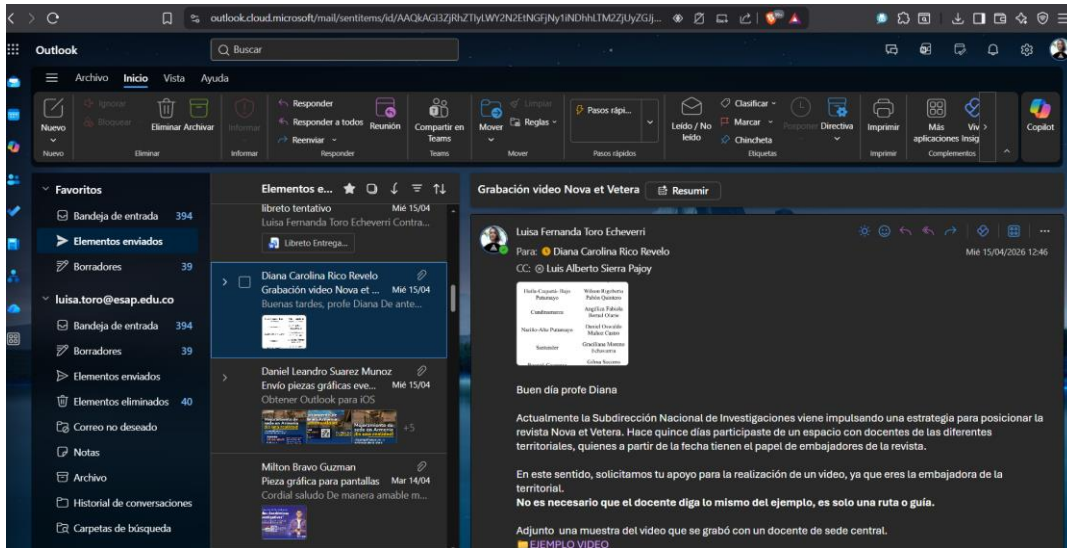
outlook.cloud.microsoft/mail/sentitems/id/AAQkAGI3ZjRhZTlyLWY2N2EtNGFjNy1iNDhhLTM2ZjUyZGJ...

Outlook

Buscar

Archivo Inicio Vista Ayuda

Nuevo
Nuevo

Ignorar
Bloquear
Eliminar Archivar
Eliminar

Informar
Informar

Responder
Responder a todos
Reenviar
Reunión
Responder

Compartir en Teams
Teams

Mover
Limpiar
Reglas
Mover

Pasos rápi...
Pasos rápidos

Leído / No leído
Clasificar
Marcar
Chincheta
Posponer
Directiva
Etiquetas

Imprimir
Imprimir

Más aplicaciones
Insig
Complementos

Copilot

Favoritos
Bandeja de entrada 394
Elementos enviados
Borradores 39
luisa.toro@esap.edu.co
Bandeja de entrada 394
Borradores 39
Elementos enviados
Elementos eliminados 40
Correo no deseado
Notas
Archivo
Historial de conversaciones
Carpetas de búsqueda

Elementos e...

libreto tentativo Mié 15/04
Luisa Fernanda Toro Echeverri Contra...
Libreto Entrega...

Diana Carolina Rico Revelo
Grabación video Nova et ... Mié 15/04
Buenas tardes, profe Diana De ante...

Daniel Leandro Suarez Munoz
Envío piezas gráficas eve... Mié 15/04
Obtener Outlook para iOS
+5

Milton Bravo Guzman
Pieza gráfica para pantallas Mar 14/04
Cordial saludo De manera amable m...

Grabación video Nova et Vetera
Resumir

Luisa Fernanda Toro Echeverri
Para: Diana Carolina Rico Revelo
CC: Luis Alberto Sierra Pajoy
Mié 15/04/2026 12:46

| Huila-Caquetá- Bajo Putumayo | Wilson Rigoberto Pabón Quintero |
|---|---|
| Cundinamarca | Angélica Fabiola Bernal Oiarte |
| Nariño-Alto Putumayo | Daniel Oswaldo Muñoz Castro |
| Santander | Graciliana Moreno Echavarría |
| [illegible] | Gilma Soccoro |

Buen día profe Diana

Actualmente la Subdirección Nacional de Investigaciones viene impulsando una estrategia para posicionar la revista Nova et Vetera. Hace quince días participaste de un espacio con docentes de las diferentes territoriales, quienes a partir de la fecha tienen el papel de embajadores de la revista.

En este sentido, solicitamos tu apoyo para la realización de un video, ya que eres la embajadora de la territorial.
No es necesario que el docente diga lo mismo del ejemplo, es solo una ruta o guía.

Adjunto una muestra del video que se grabó con un docente de sede central.
EJEMPLO VIDEO